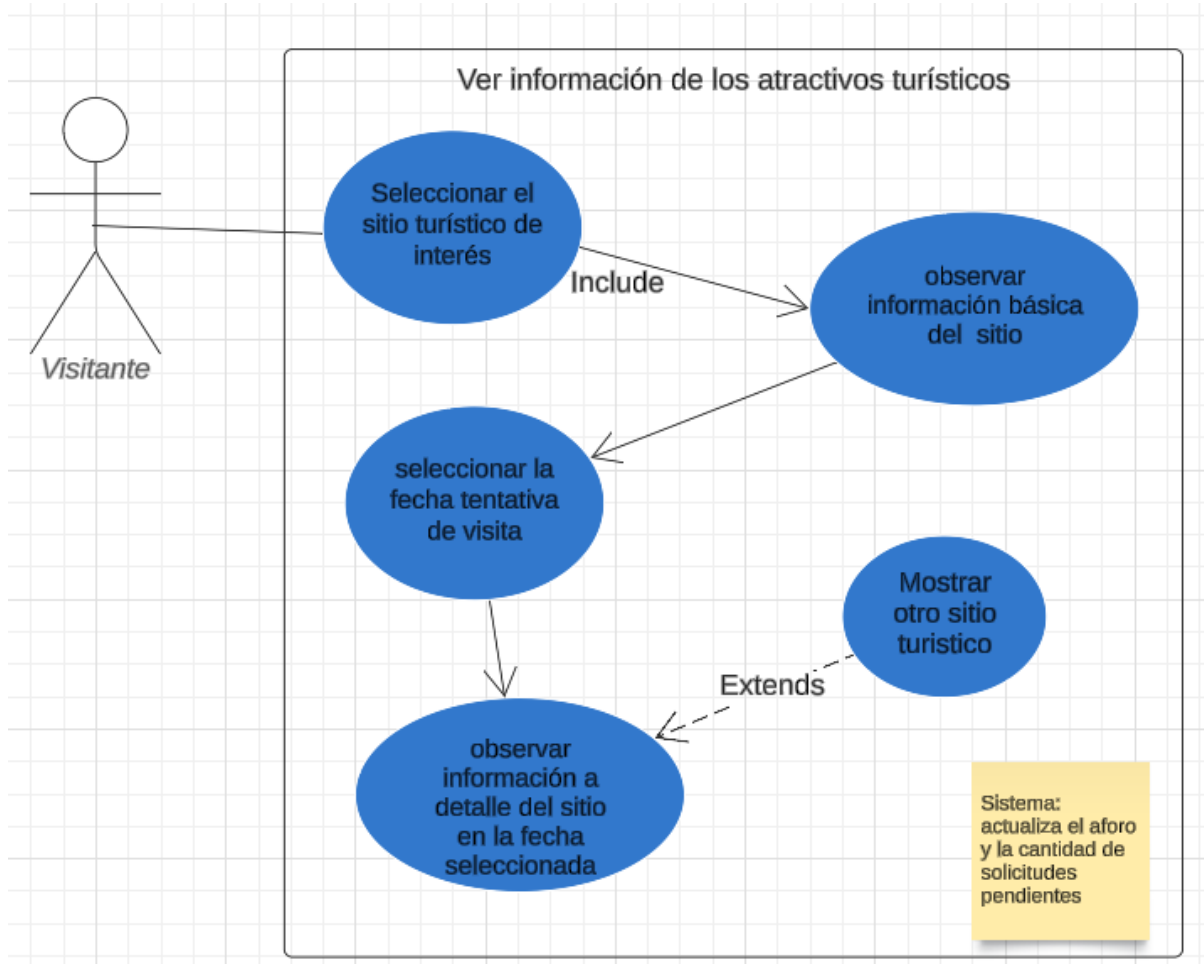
Visitante

Ver información de los atractivos turísticos

Seleccionar el sitio turístico de interés

Include

observar información básica del sitio

seleccionar la fecha tentativa de visita

Mostrar otro sitio turistico

Extends

observar información a detalle del sitio en la fecha seleccionada

Sistema: actualiza el aforo y la cantidad de solicitudes pendientes